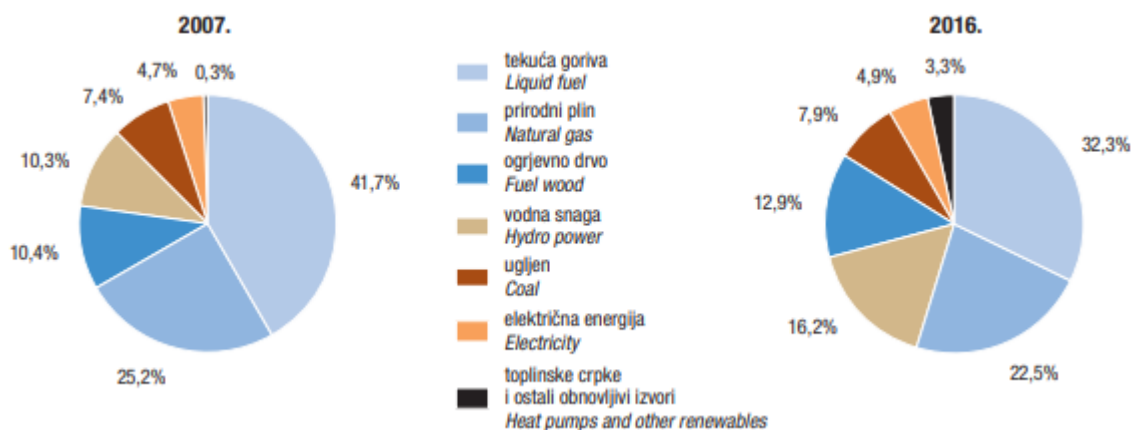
2007.

4,7% 0,3%
7,4%
10,3%
41,7%
10,4%
25,2%

tekuća goriva
*Liquid fuel*
prirodni plin
*Natural gas*
ogrjevno drvo
*Fuel wood*
vodna snaga
*Hydro power*
ugljen
*Coal*
električna energija
*Electricity*
toplinske crpke i ostali obnovljivi izvori
*Heat pumps and other renewables*

2016.

4,9% 3,3%
7,9%
32,3%
12,9%
16,2%
22,5%